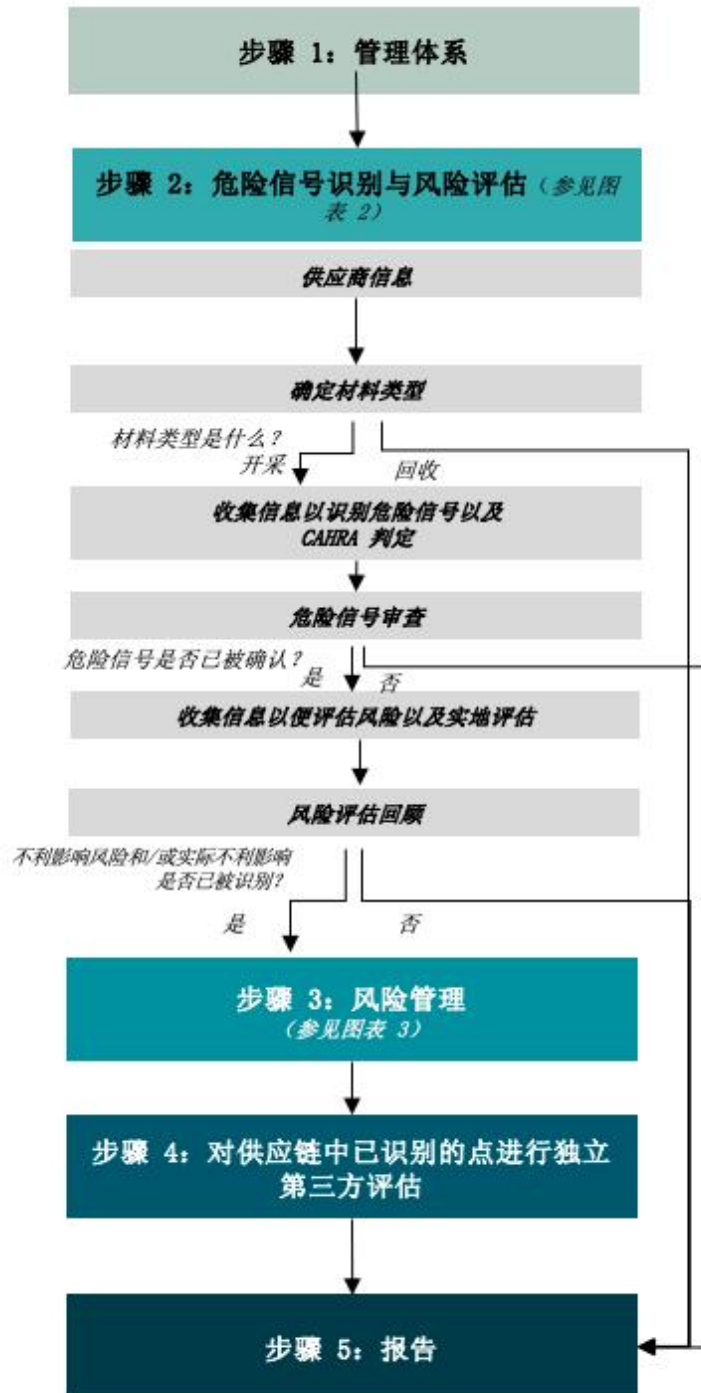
步骤 1：管理体系

步骤 2：危险信号识别与风险评估（参见图表 2）

供应商信息

确定材料类型

材料类型是什么？

开采

回收

收集信息以识别危险信号以及 CAHRA 判定

危险信号审查

危险信号是否已被确认？

是

否

收集信息以便评估风险以及实地评估

风险评估回顾

不利影响风险和/或实际不利影响是否已被识别?

是

否

步骤 3：风险管理
（参见图表 3）

步骤 4：对供应链中已识别的点进行独立第三方评估

步骤 5：报告